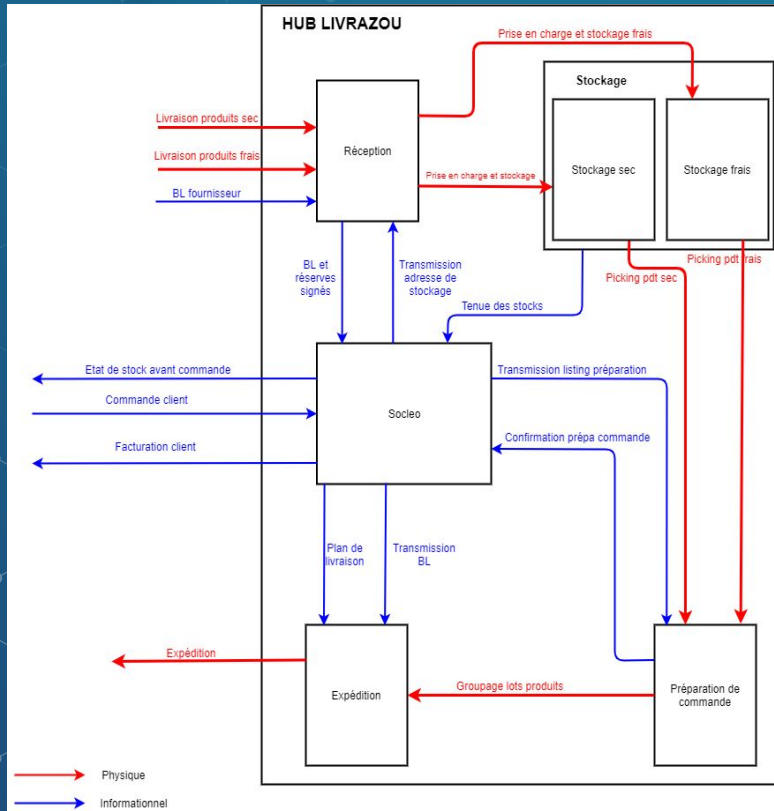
HUB LIVRAZOU

Prise en charge et stockage frais

Stockage

Livraison produits sec

Livraison produits frais

BL fournisseur

Réception

Prise en charge et stockage

Stockage sec

Stockage frais

Picking pdt frais

Picking pdt sec

BL et réserves signés

Transmission adresse de stockage

Tenue des stocks

Etat de stock avant commande

Commande client

Facturation client

Socleo

Transmission listing préparation

Confirmation prépa commande

Plan de livraison

Transmission BL

Expédition

Expédition

Groupage lots produits

Préparation de commande

Physique

Informationnel